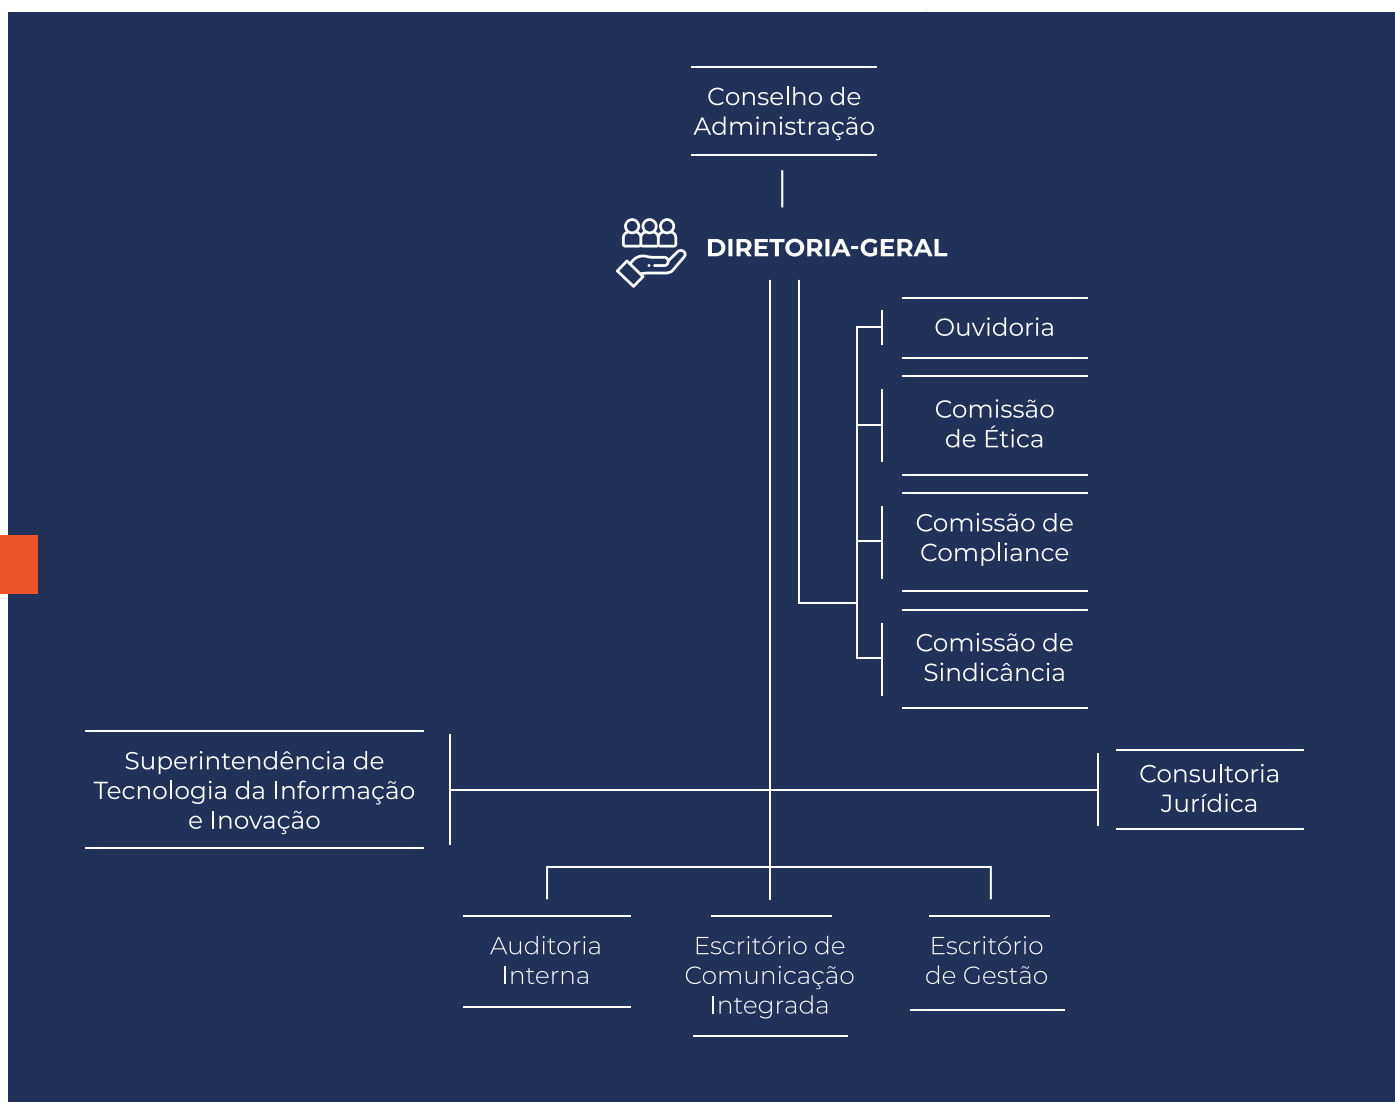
Conselho de Administração

DIRETORIA-GERAL

Ouvidoria

Comissão de Ética

Comissão de Compliance

Comissão de Sindicância

Superintendência de Tecnologia da Informação e Inovação

Consultoria Jurídica

Auditoria Interna

Escritório de Comunicação Integrada

Escritório de Gestão